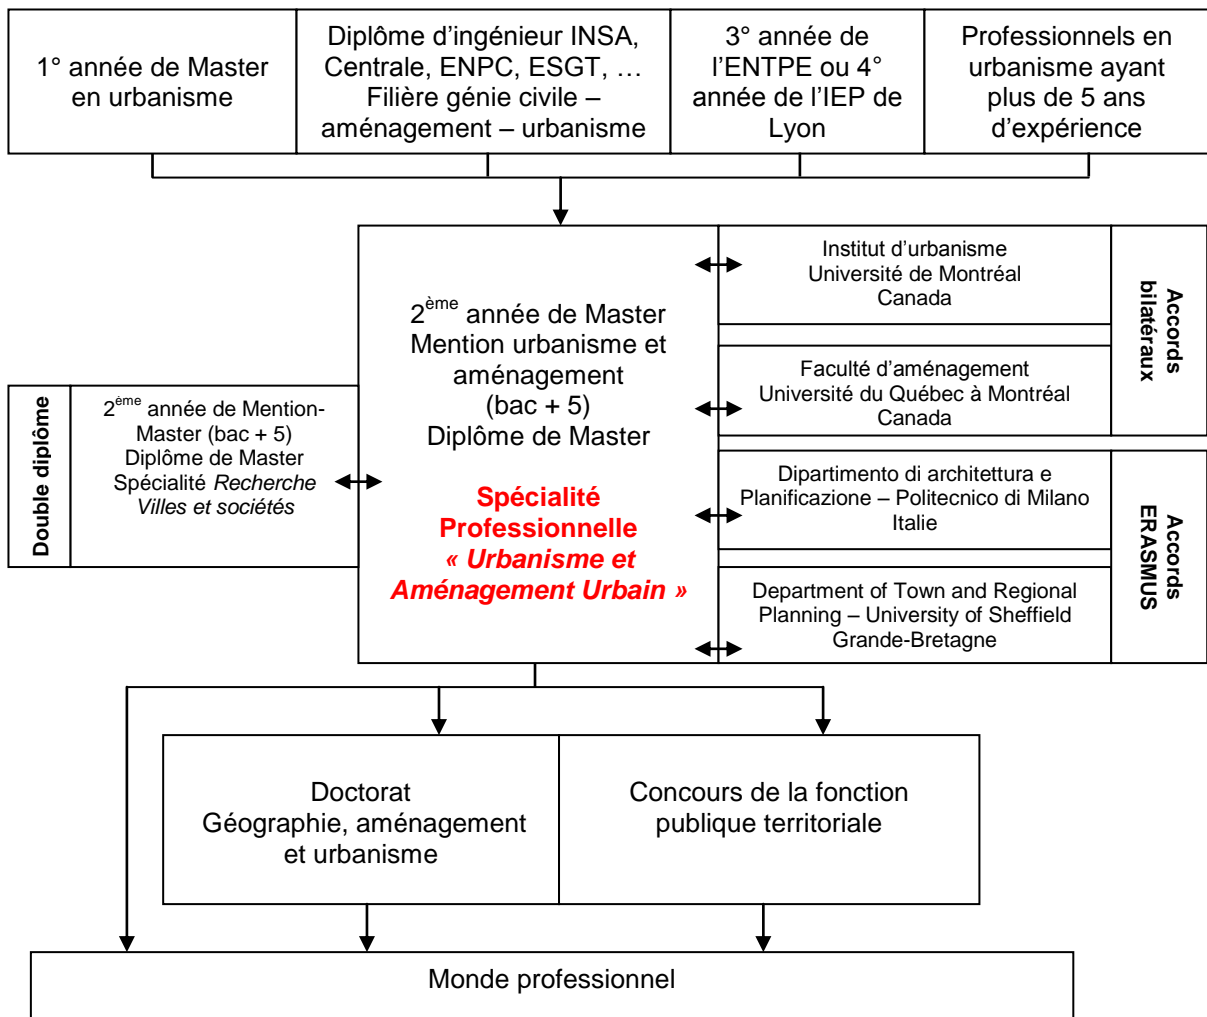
1° année de Master en urbanisme

Diplôme d'ingénieur INSA, Centrale, ENPC, ESGT, … Filière génie civile – aménagement – urbanisme

3° année de l'ENTPE ou 4° année de l'IEP de Lyon

Professionnels en urbanisme ayant plus de 5 ans d'expérience

$2^{ème}$ année de Master Mention urbanisme et aménagement (bac + 5) Diplôme de Master

Spécialité Professionnelle « Urbanisme et Aménagement Urbain »

Institut d'urbanisme Université de Montréal Canada

Faculté d'aménagement Université du Québec à Montréal Canada

Accords bilatéraux

Dipartimento di architettura e Planificazione – Politecnico di Milano Italie

Department of Town and Regional Planning – University of Sheffield Grande-Bretagne

Accords ERASMUS

Double diplôme

$2^{ème}$ année de Mention-Master (bac + 5) Diplôme de Master Spécialité Recherche Villes et sociétés

Doctorat Géographie, aménagement et urbanisme

Concours de la fonction publique territoriale

Monde professionnel